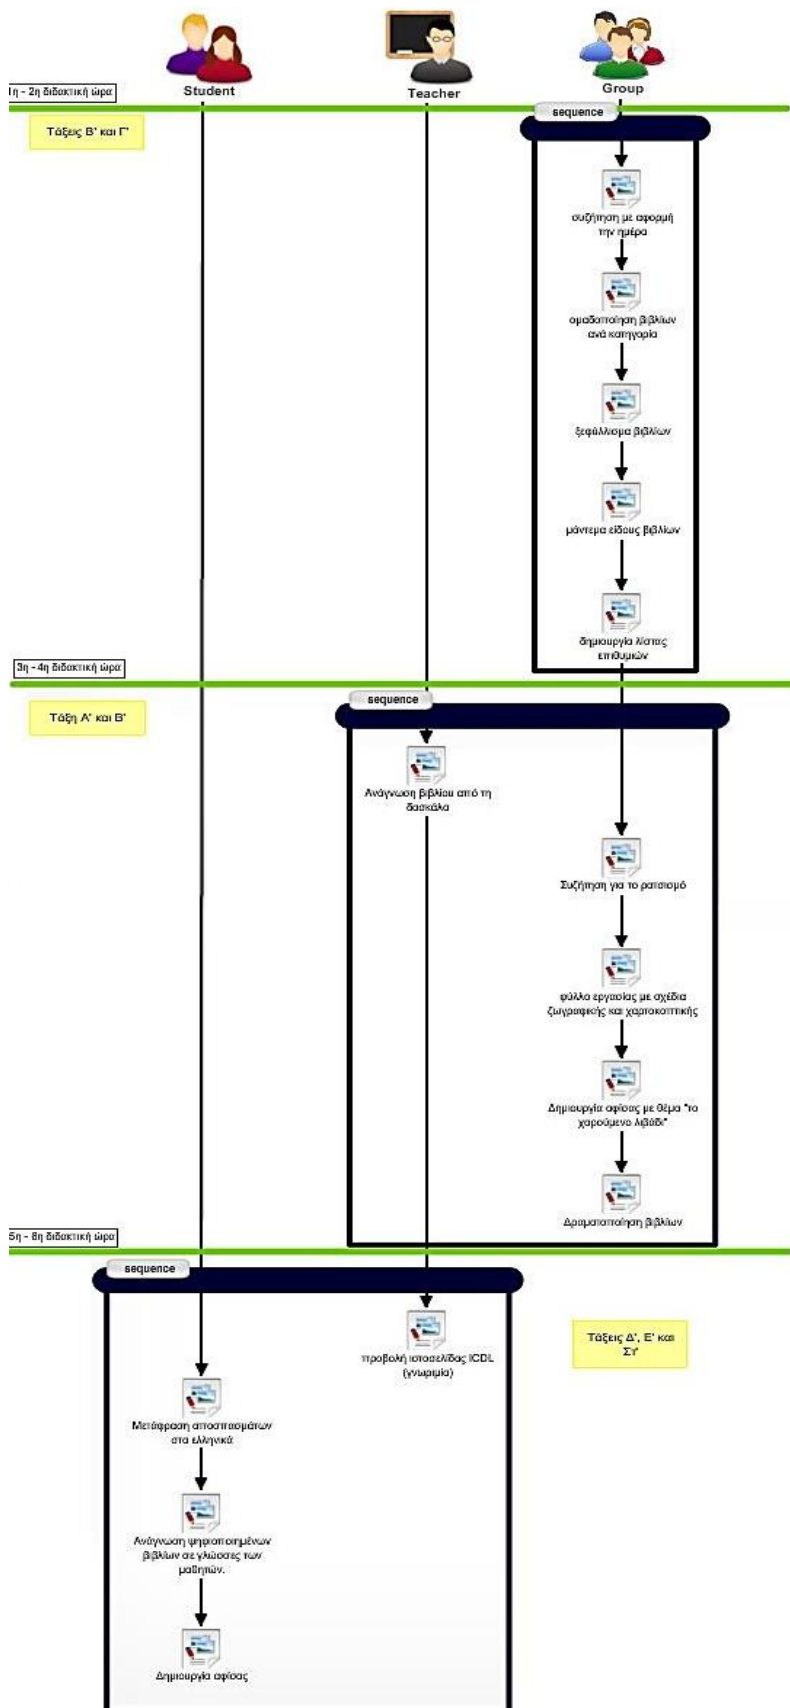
Student

Teacher

Group

1η - 2η διδακτική ώρα

Τάξεις Β' και Γ'

sequence

συζήτηση με αφορμή την ημέρα

ομαδοποίηση βιβλίων ανά κατηγορία

ξεφύλλισμα βιβλίων

μάντεμα είδους βιβλίων

δημιουργία λίστας επιθυμιών

3η - 4η διδακτική ώρα

Τάξη Α' και Β'

sequence

Ανάγνωση βιβλίου από τη δασκάλα

Συζήτηση για το ρατσισμό

φύλλο εργασίας με σχέδια ζωγραφικής και χαρτοκοπτικής

Δημιουργία αφίσας με θέμα "το χαρούμενο λιβάδι"

Δραματοποίηση βιβλίων

5η - 8η διδακτική ώρα

sequence

προβολή ιστοσελίδας ICDL (γνωριμία)

Τάξεις Δ', Ε' και ΣΤ'

Μετάφραση αποσπασμάτων στα ελληνικά

Ανάγνωση ψηφιοποιημένων βιβλίων σε γλώσσες των μαθητών.

Δημιουργία αφίσας